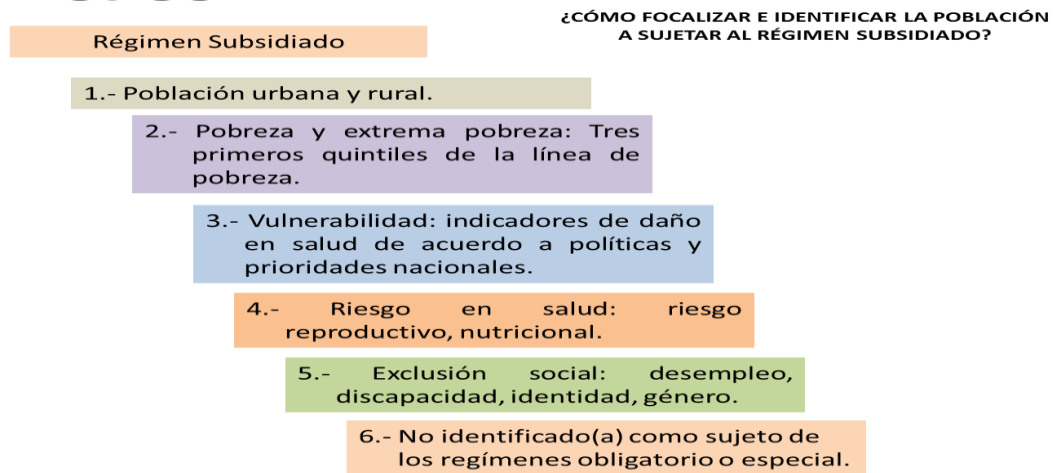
Régimen Subsidiado

¿CÓMO FOCALIZAR E IDENTIFICAR LA POBLACIÓN A SUJETAR AL RÉGIMEN SUBSIDIADO?

1.- Población urbana y rural.

2.- Pobreza y extrema pobreza: Tres primeros quintiles de la línea de pobreza.

3.- Vulnerabilidad: indicadores de daño en salud de acuerdo a políticas y prioridades nacionales.

4.- Riesgo en salud: riesgo reproductivo, nutricional.

5.- Exclusión social: desempleo, discapacidad, identidad, género.

6.- No identificado(a) como sujeto de los regímenes obligatorio o especial.